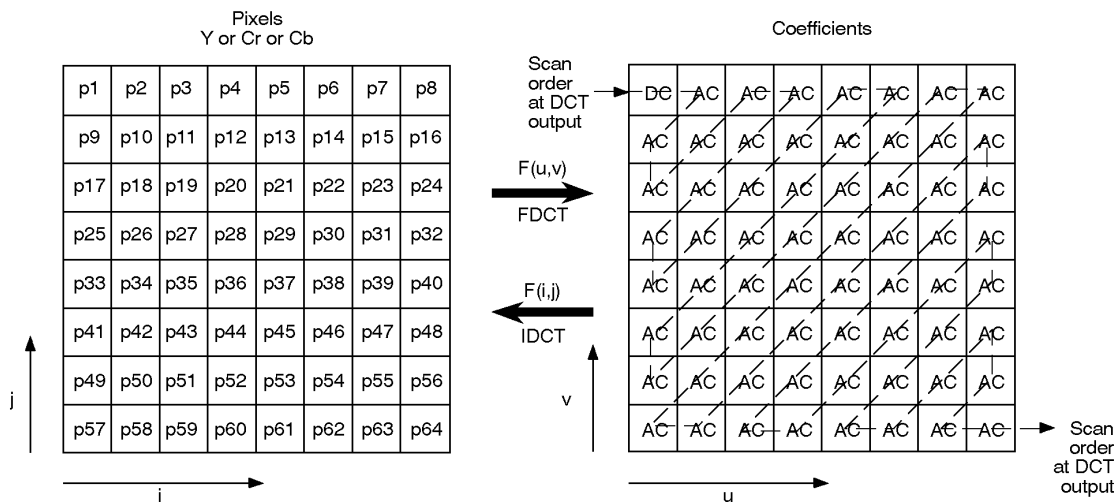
Pixels
Y or Cr or Cb

| p1 | p2 | p3 | p4 | p5 | p6 | p7 | p8 |
|---|---|---|---|---|---|---|---|
| p9 | p10 | p11 | p12 | p13 | p14 | p15 | p16 |
| p17 | p18 | p19 | p20 | p21 | p22 | p23 | p24 |
| p25 | p26 | p27 | p28 | p29 | p30 | p31 | p32 |
| p33 | p34 | p35 | p36 | p37 | p38 | p39 | p40 |
| p41 | p42 | p43 | p44 | p45 | p46 | p47 | p48 |
| p49 | p50 | p51 | p52 | p53 | p54 | p55 | p56 |
| p57 | p58 | p59 | p60 | p61 | p62 | p63 | p64 |

j

i

F(u,v)
FDCT

F(i,j)
IDCT

Coefficients

Scan order at DCT output

| DC | AC | AC | AC | AC | AC | AC | AC |
|---|---|---|---|---|---|---|---|
| AC | AC | AC | AC | AC | AC | AC | AC |
| AC | AC | AC | AC | AC | AC | AC | AC |
| AC | AC | AC | AC | AC | AC | AC | AC |
| AC | AC | AC | AC | AC | AC | AC | AC |
| AC | AC | AC | AC | AC | AC | AC | AC |
| AC | AC | AC | AC | AC | AC | AC | AC |
| AC | AC | AC | AC | AC | AC | AC | AC |

v

u

Scan order at DCT output